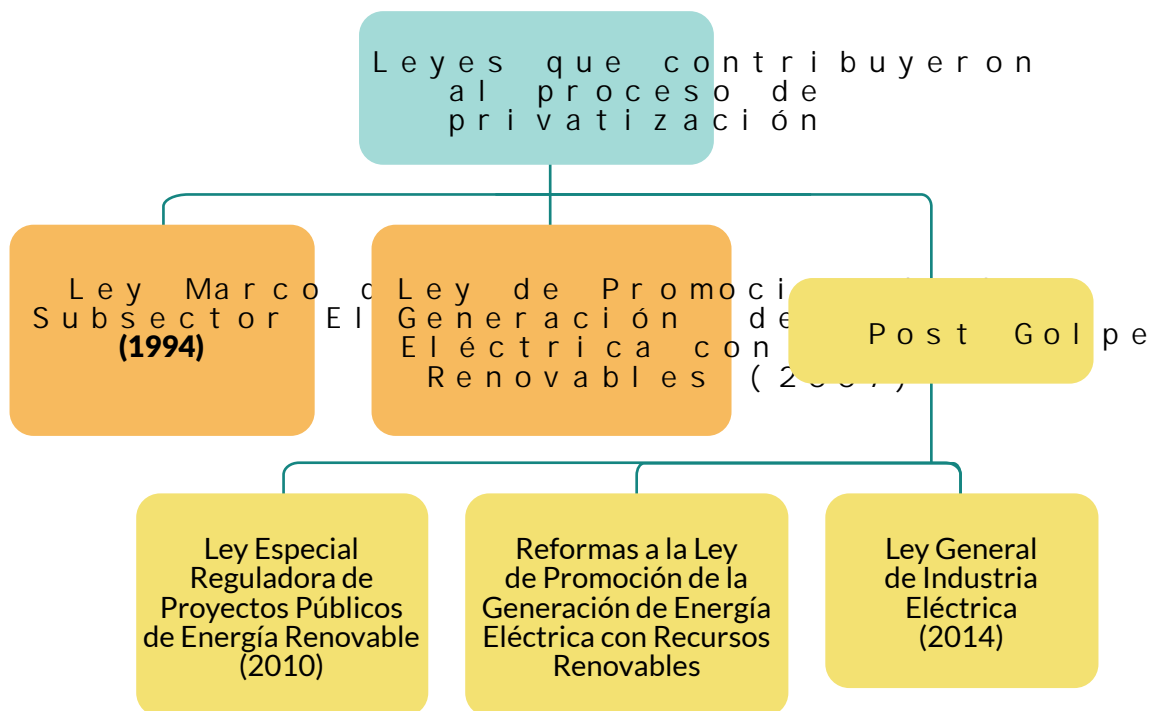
Leyes que contribuyeron al proceso de privatización

Ley Marco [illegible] Subsector El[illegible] (1994)

Ley de Promoci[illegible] Generación de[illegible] Eléctrica con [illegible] Renovables (2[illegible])

Post Golpe

Ley Especial Reguladora de Proyectos Públicos de Energía Renovable (2010)

Reformas a la Ley de Promoción de la Generación de Energía Eléctrica con Recursos Renovables

Ley General de Industria Eléctrica (2014)